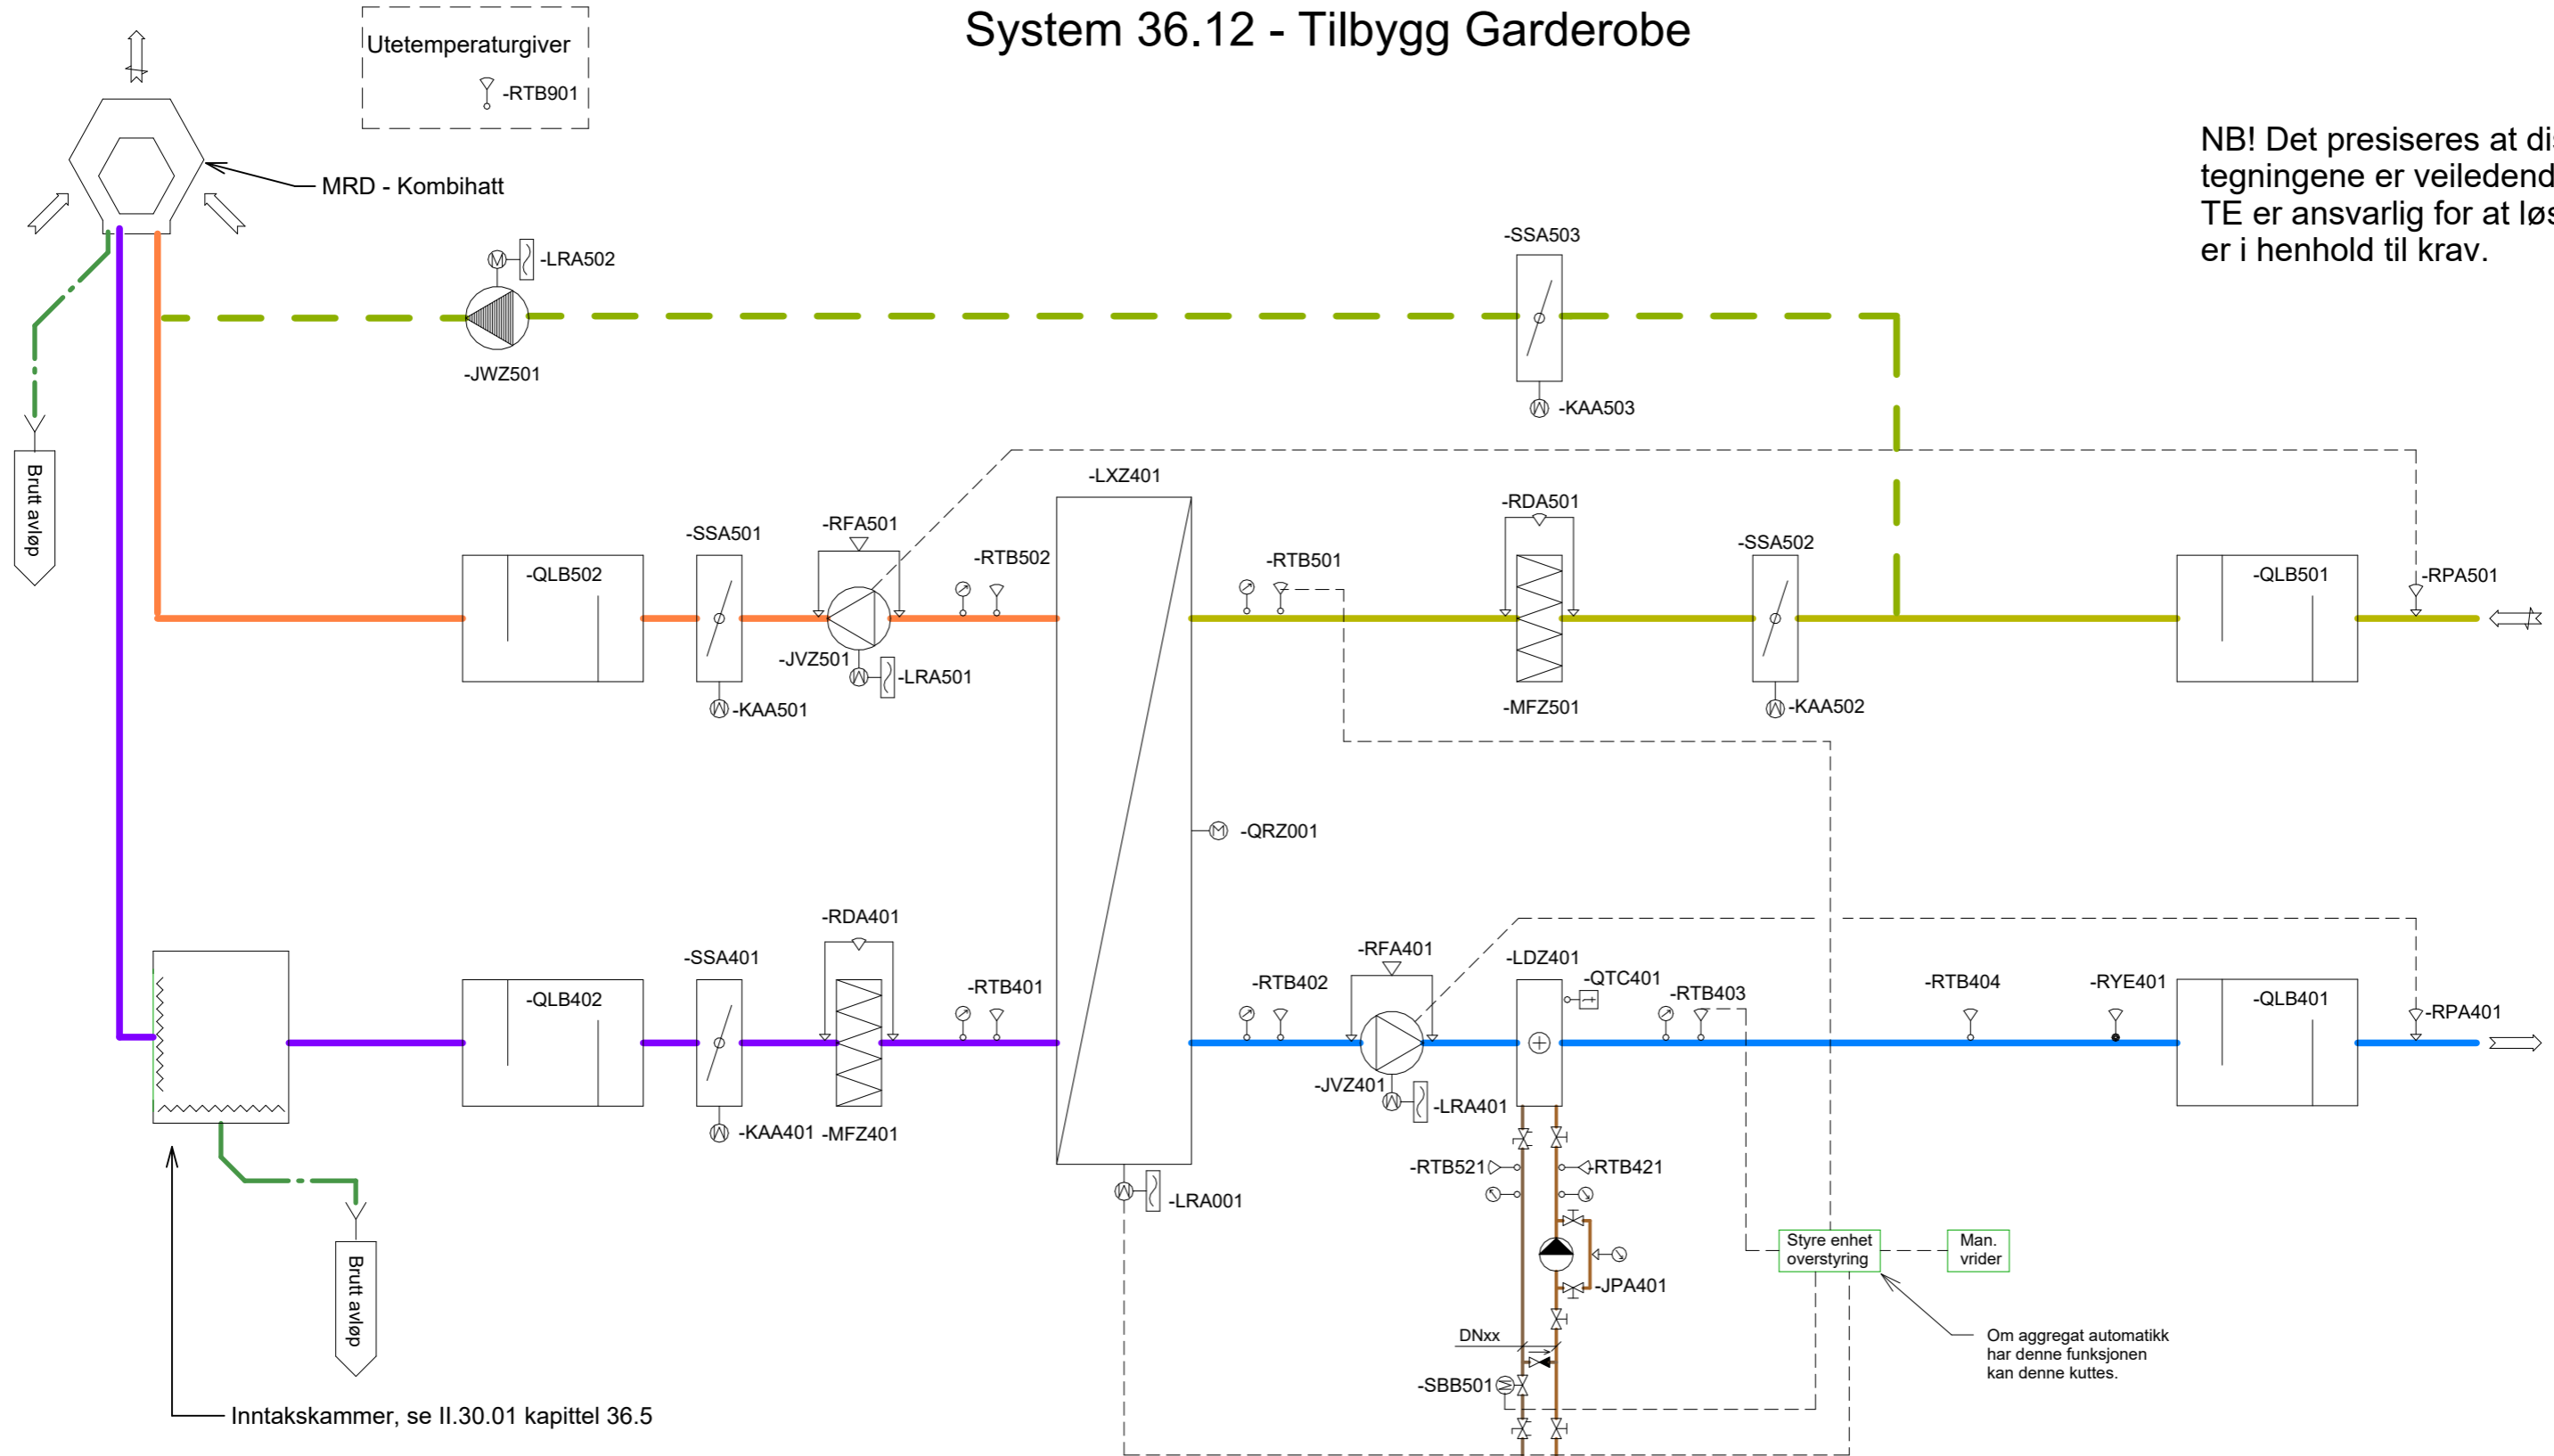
System 36.12 - Tilbygg Garderobe

Utetemperaturgiver
-RTB901

MRD - Kombihatt

NB! Det presiseres at di
tegningene er veiledend
TE er ansvarlig for at løs
er i henhold til krav.

-LRA502
-JWZ501
-SSA503
-KAA503

Brutt avløp

-LXZ401
-SSA501
-RFA501
-RTB502
-QLB502
-JVZ501
-LRA501
-KAA501
-RTB501
-RDA501
-MFZ501
-SSA502
-KAA502
-QLB501
-RPA501

-QRZ001

-RDA401
-SSA401
-QLB402
-RTB401
-KAA401
-MFZ401
-RFA401
-RTB402
-JVZ401
-LRA401
-LDZ401
-QTC401
-RTB403
-RTB404
-RYE401
-QLB401
-RPA401

-LRA001
-RTB521
-RTB421
-JPA401
DNxx
-SBB501

Styre enhet overstyring
Man. vrider

Om aggregat automatikk har denne funksjonen kan denne kuttes.

Brutt avløp

Inntakskammer, se II.30.01 kapittel 36.5